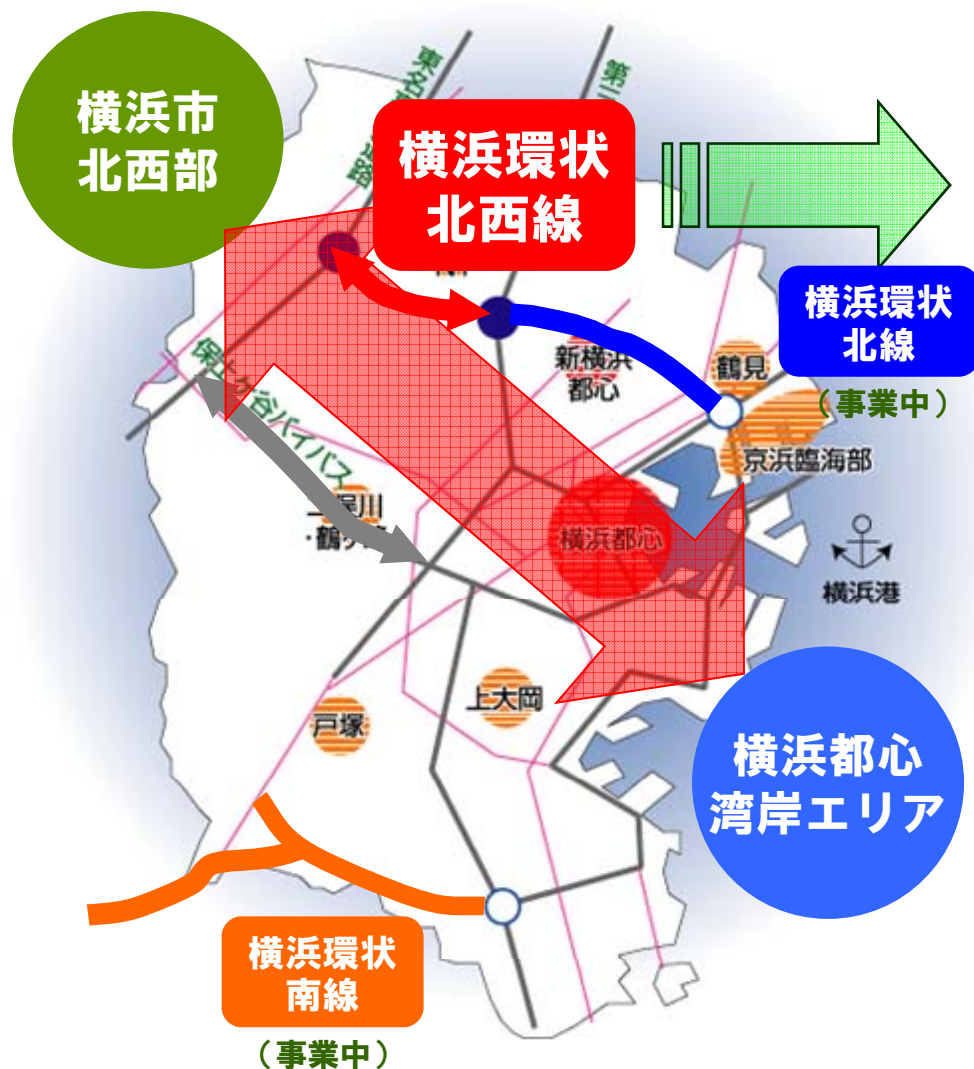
横浜市
北西部

東名

第三

横浜環状
北西線

横浜環状
北線

（事業中）

新横浜
都心

鶴見

京浜臨海部

保土ヶ谷バイパス

二俣川
・鶴ヶ峰

横浜都心

横浜港

上大岡

戸塚

横浜都心
湾岸エリア

横浜環状
南線

（事業中）